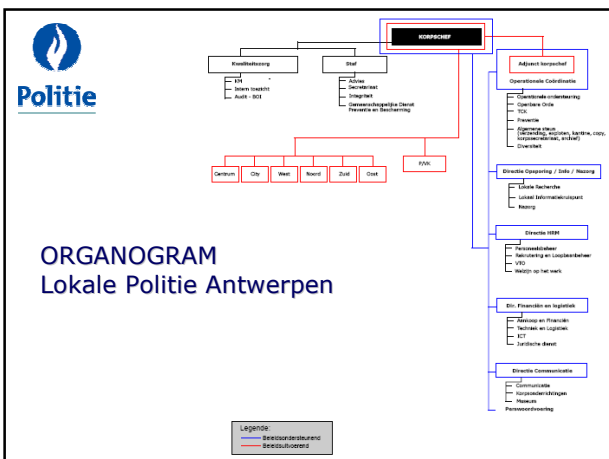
Politie

KORPSCHEF

Kwaliteitszorg
KM
Intern toezicht
Audit - BOI

Staf
Advies
Secretariaat
Integriteit
Gemeenschappelijke Dienst Preventie en Bescherming

Centrum
City
West
Noord
Zuid
Oost

F/VK

Adjunct korpschef

Operationele Coördinatie
Operationele ondersteuning
Openbare Orde
TCK
Preventie
Algemene staus (dienstleiding, atelier, kantine, copy, korpssecretariaat, archief)
Diversiteit

Directie Opsporing / Info / Nazorg
Lokale Recherche
Lokaal Informatiekruispunt
Nazorg

Directie HRM
Personeelsbeheer
Rekrutering en Loopbaanbeheer
VTO
Welzijn op het werk

Dir. Financiën en logistiek
Aankoop en Financiën
Techniek en Logistiek
ICT
Juridische dienst

Directie Communicatie
Communicatie
Korpsonderrichtingen
Museum
Perswoordvoering

ORGANOGRAM
Lokale Politie Antwerpen

Legende:
Beleidsondersteunend
Beleidsuitvoerend